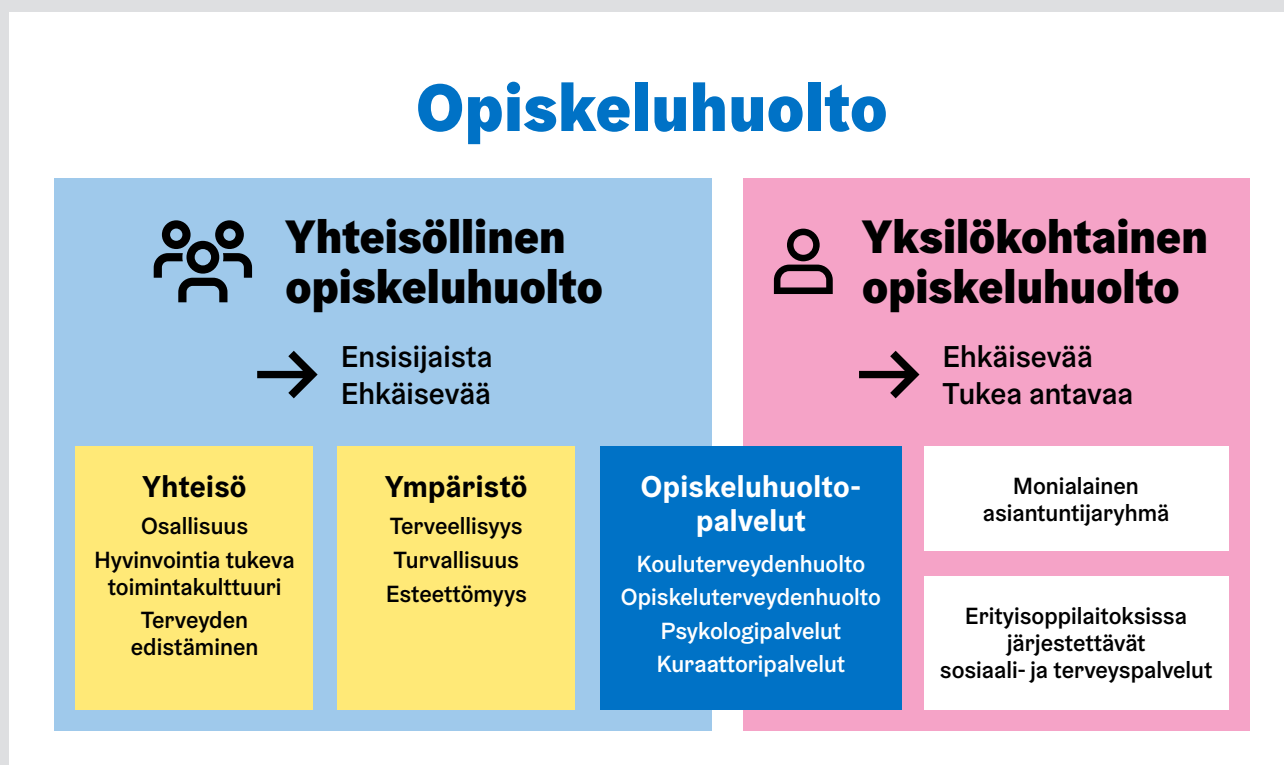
Opiskeluhuolto

Yhteisöllinen opiskeluhuolto

Ensisijaista
Ehkäisevää

Yksilökohtainen opiskeluhuolto

Ehkäisevää
Tukea antavaa

Yhteisö
Osallisuus
Hyvinvointia tukeva toimintakulttuuri
Terveyden edistäminen

Ympäristö
Terveellisyys
Turvallisuus
Esteettömyys

Opiskeluhuolto-palvelut
Kouluterveydenhuolto
Opiskeluterveydenhuolto
Psykologipalvelut
Kuraattoripalvelut

Monialainen asiantuntijaryhmä

Erityisoppilaitoksissa järjestettävät sosiaali- ja terveyspalvelut